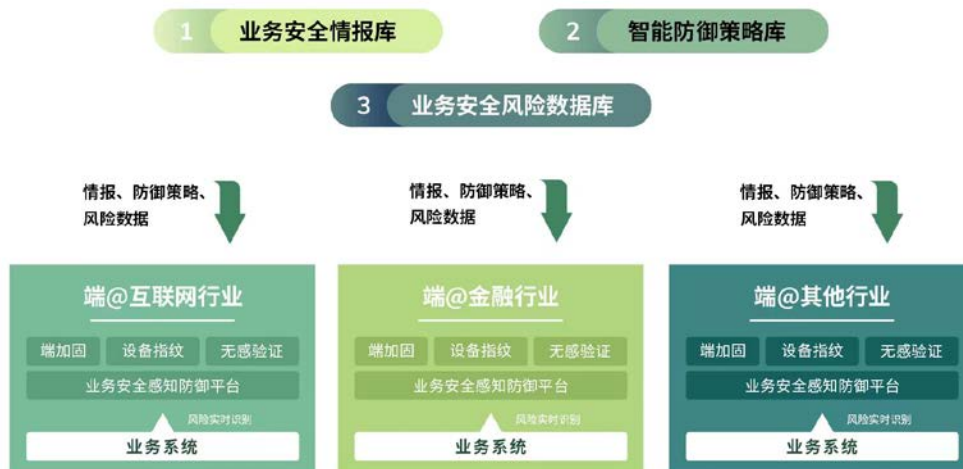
1 业务安全情报库

2 智能防御策略库

3 业务安全风险数据库

情报、防御策略、风险数据

情报、防御策略、风险数据

情报、防御策略、风险数据

端@互联网行业

| 端加固 | 设备指纹 | 无感验证 |
|---|---|---|

业务安全感知防御平台

风险实时识别

业务系统

端@金融行业

| 端加固 | 设备指纹 | 无感验证 |
|---|---|---|

业务安全感知防御平台

风险实时识别

业务系统

端@其他行业

| 端加固 | 设备指纹 | 无感验证 |
|---|---|---|

业务安全感知防御平台

风险实时识别

业务系统